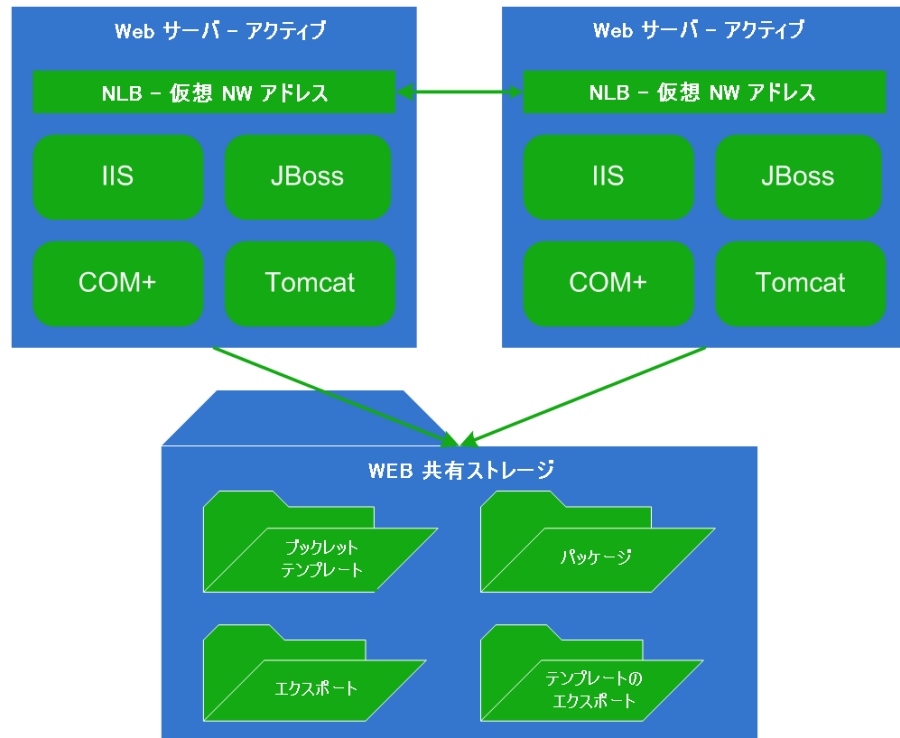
Web サーバ – アクティブ

NLB – 仮想 NW アドレス

IIS

JBoss

COM+

Tomcat

Web サーバ – アクティブ

NLB – 仮想 NW アドレス

IIS

JBoss

COM+

Tomcat

WEB 共有ストレージ

ブックレット テンプレート

パッケージ

エクスポート

テンプレートの エクスポート